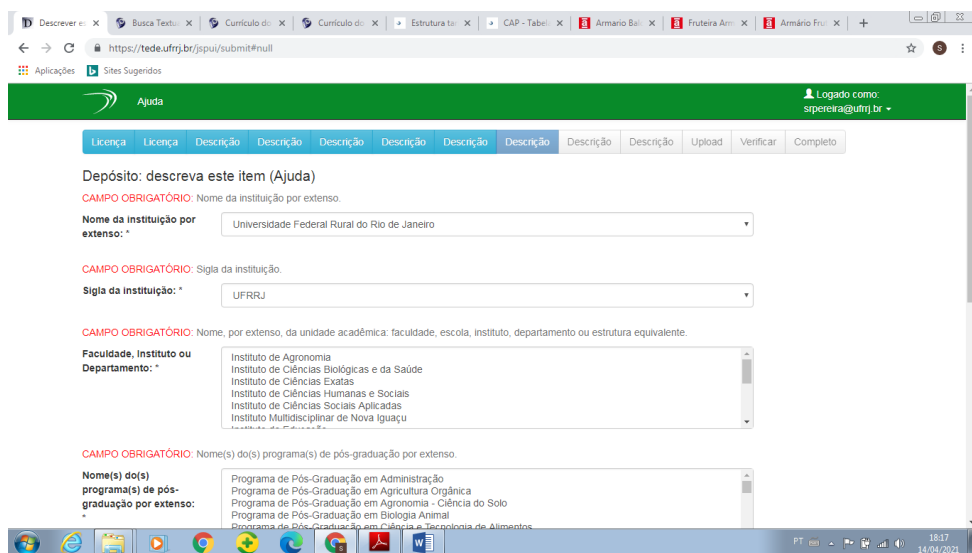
Descrever e | Busca Textu | Currículo do | Currículo do | Estrutura ta | CAP - Tabel | Armario Bal | Fruteira Arm | Armário Fru

https://tede.ufrrj.br/jspui/submit#null

Aplicações | Sites Sugeridos

Ajuda

Logado como: srpereira@ufrrj.br

Licença | Licença | Descrição | Descrição | Descrição | Descrição | Descrição | Descrição | Descrição | Descrição | Upload | Verificar | Completo

Depósito: descreva este item (Ajuda)

CAMPO OBRIGATÓRIO: Nome da instituição por extenso.

Nome da instituição por extenso: * Universidade Federal Rural do Rio de Janeiro

CAMPO OBRIGATÓRIO: Sigla da instituição.

Sigla da instituição: * UFRRJ

CAMPO OBRIGATÓRIO: Nome, por extenso, da unidade acadêmica: faculdade, escola, instituto, departamento ou estrutura equivalente.

Faculdade, Instituto ou Departamento: *
Instituto de Agronomia
Instituto de Ciências Biológicas e da Saúde
Instituto de Ciências Exatas
Instituto de Ciências Humanas e Sociais
Instituto de Ciências Sociais Aplicadas
Instituto Multidisciplinar de Nova Iguaçu
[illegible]

CAMPO OBRIGATÓRIO: Nome(s) do(s) programa(s) de pós-graduação por extenso.

Nome(s) do(s) programa(s) de pós-graduação por extenso: *
Programa de Pós-Graduação em Administração
Programa de Pós-Graduação em Agricultura Orgânica
Programa de Pós-Graduação em Agronomia - Ciência do Solo
Programa de Pós-Graduação em Biologia Animal
Programa de Pós-Graduação em Ciência e Tecnologia de Alimentos

PT 18:17 14/04/2021